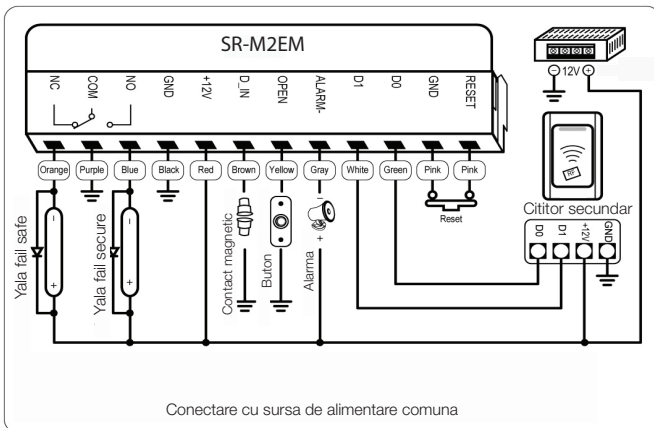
SR-M2EM

NC
COM
NO
GND
+12V
D_IN
OPEN
ALARM-
D1
D0
GND
RESET

Orange
Purple
Blue
Black
Red
Brown
Yellow
Gray
White
Green
Pink
Pink

Reset

−12V+

RF

Cititor secundar

D0
D1
+12V
GND

Yala fail safe
Yala fail secure
Contact magnetic
Buton
Alarma

Conectare cu sursa de alimentare comuna